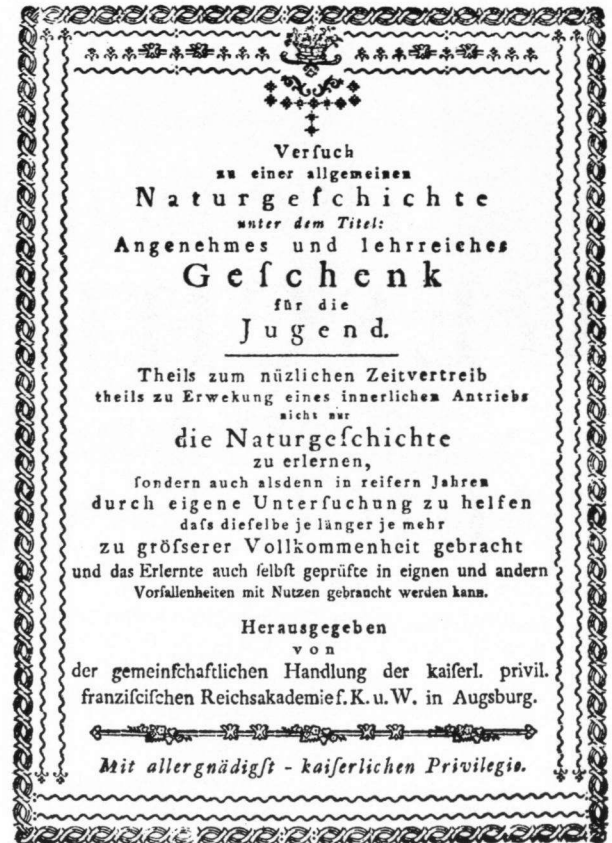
Verſuch
zu einer allgemeinen
Naturgeſchichte
unter dem Titel:
Angenehmes und lehrreiches
Geſchenk
für die
Jugend.

Theils zum nüzlichen Zeitvertreib
theils zu Erwekung eines innerlichen Antriebs
nicht nur
die Naturgeſchichte
zu erlernen,
ſondern auch alsdenn in reifern Jahren
durch eigene Unterſuchung zu helfen
daſs dieſelbe je länger je mehr
zu gröſserer Vollkommenheit gebracht
und das Erlernte auch ſelbſt geprüfte in eignen und andern
Vorfallenheiten mit Nutzen gebraucht werden kann.

Herausgegeben
von
der gemeinſchaftlichen Handlung der kaiſerl. privil.
franziſciſchen Reichsakademie f. K. u. W. in Augsburg.

Mit allergnädigſt - kaiſerlichen Privilegio.